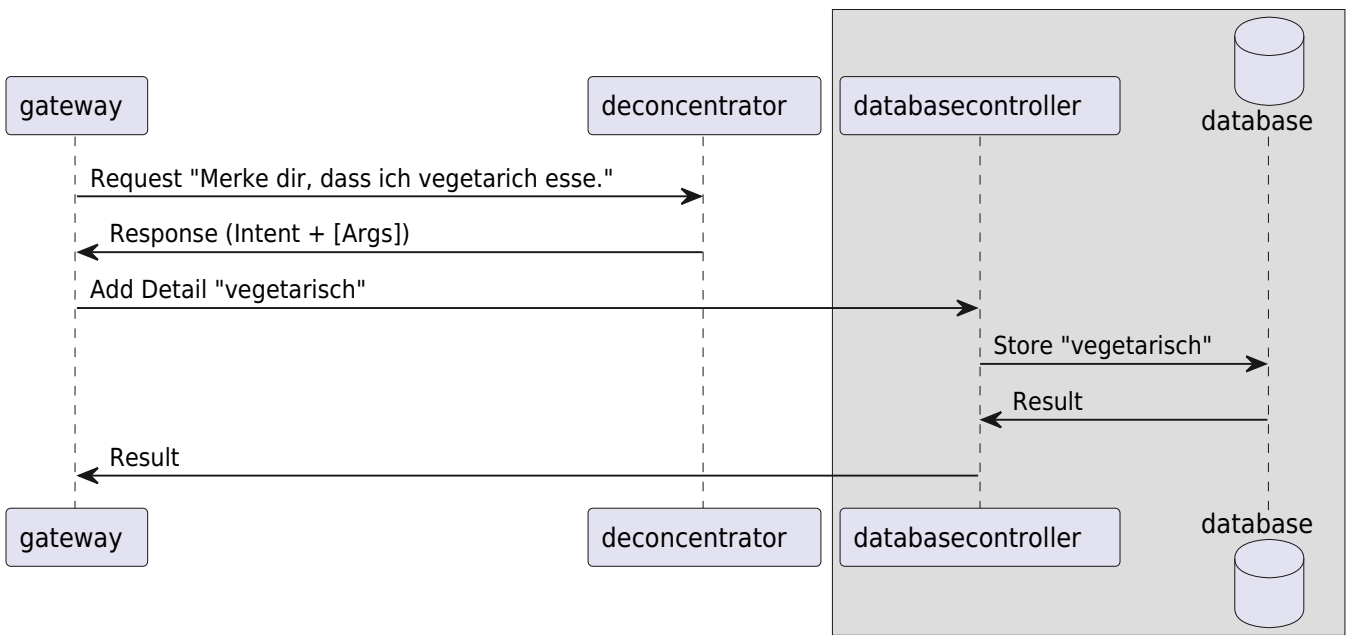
gateway
deconcentrator
databasecontroller
database

Request "Merke dir, dass ich vegetarich esse."
Response (Intent + [Args])
Add Detail "vegetarisch"
Store "vegetarisch"
Result
Result

gateway
deconcentrator
databasecontroller
database